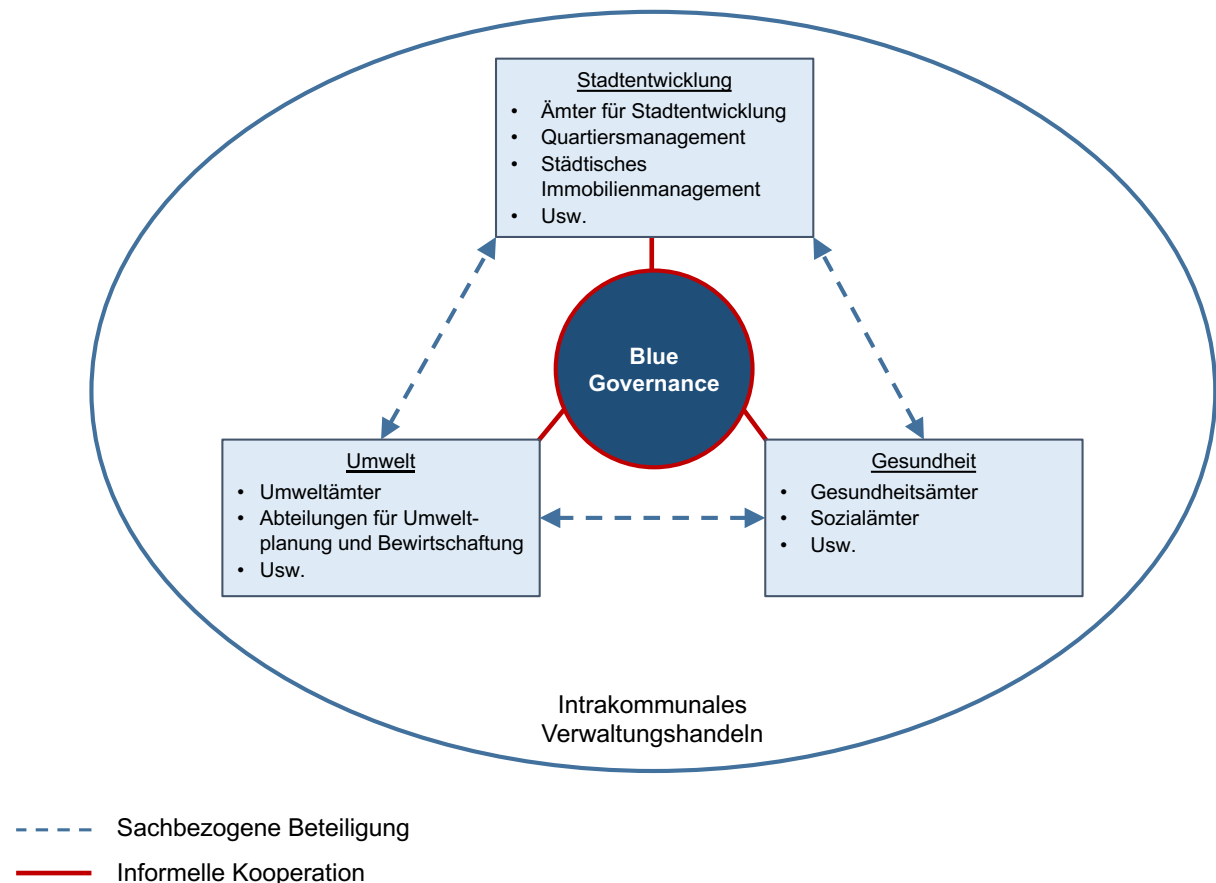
Stadtentwicklung
- Ämter für Stadtentwicklung
- Quartiersmanagement
- Städtisches Immobilienmanagement
- Usw.

Blue Governance

Umwelt
- Umweltämter
- Abteilungen für Umweltplanung und Bewirtschaftung
- Usw.

Gesundheit
- Gesundheitsämter
- Sozialämter
- Usw.

Intrakommunales Verwaltungshandeln

Sachbezogene Beteiligung

Informelle Kooperation